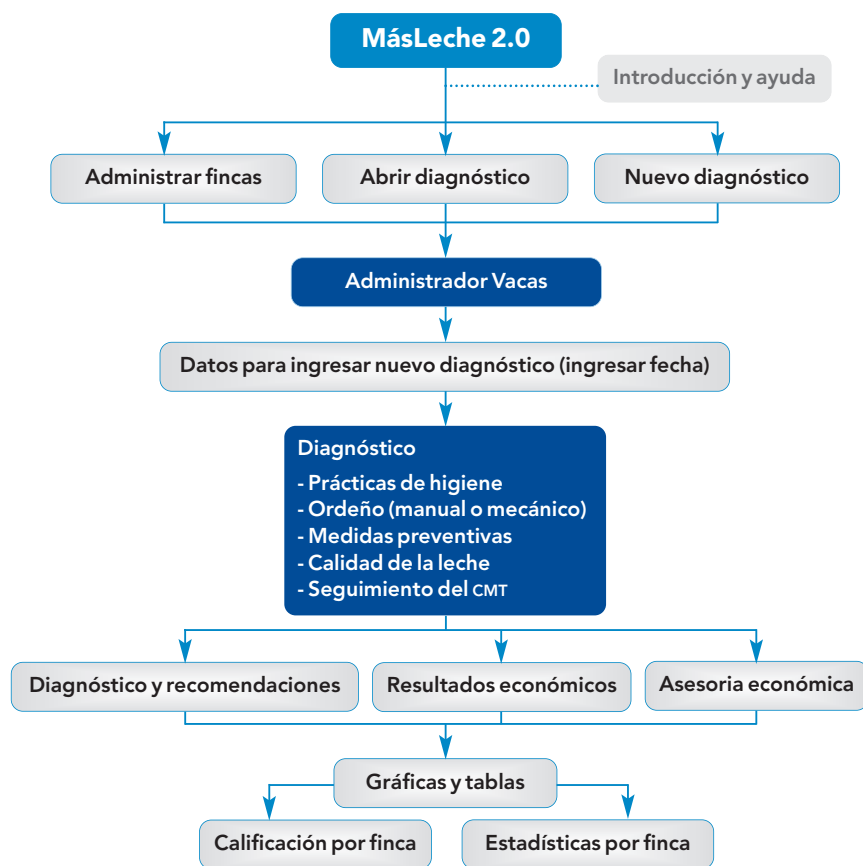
MásLeche 2.0

Introducción y ayuda

Administrar fincas

Abrir diagnóstico

Nuevo diagnóstico

Administrador Vacas

Datos para ingresar nuevo diagnóstico (ingresar fecha)

Diagnóstico
- Prácticas de higiene
- Ordeño (manual o mecánico)
- Medidas preventivas
- Calidad de la leche
- Seguimiento del CMT

Diagnóstico y recomendaciones

Resultados económicos

Asesoria económica

Gráficas y tablas

Calificación por finca

Estadísticas por finca